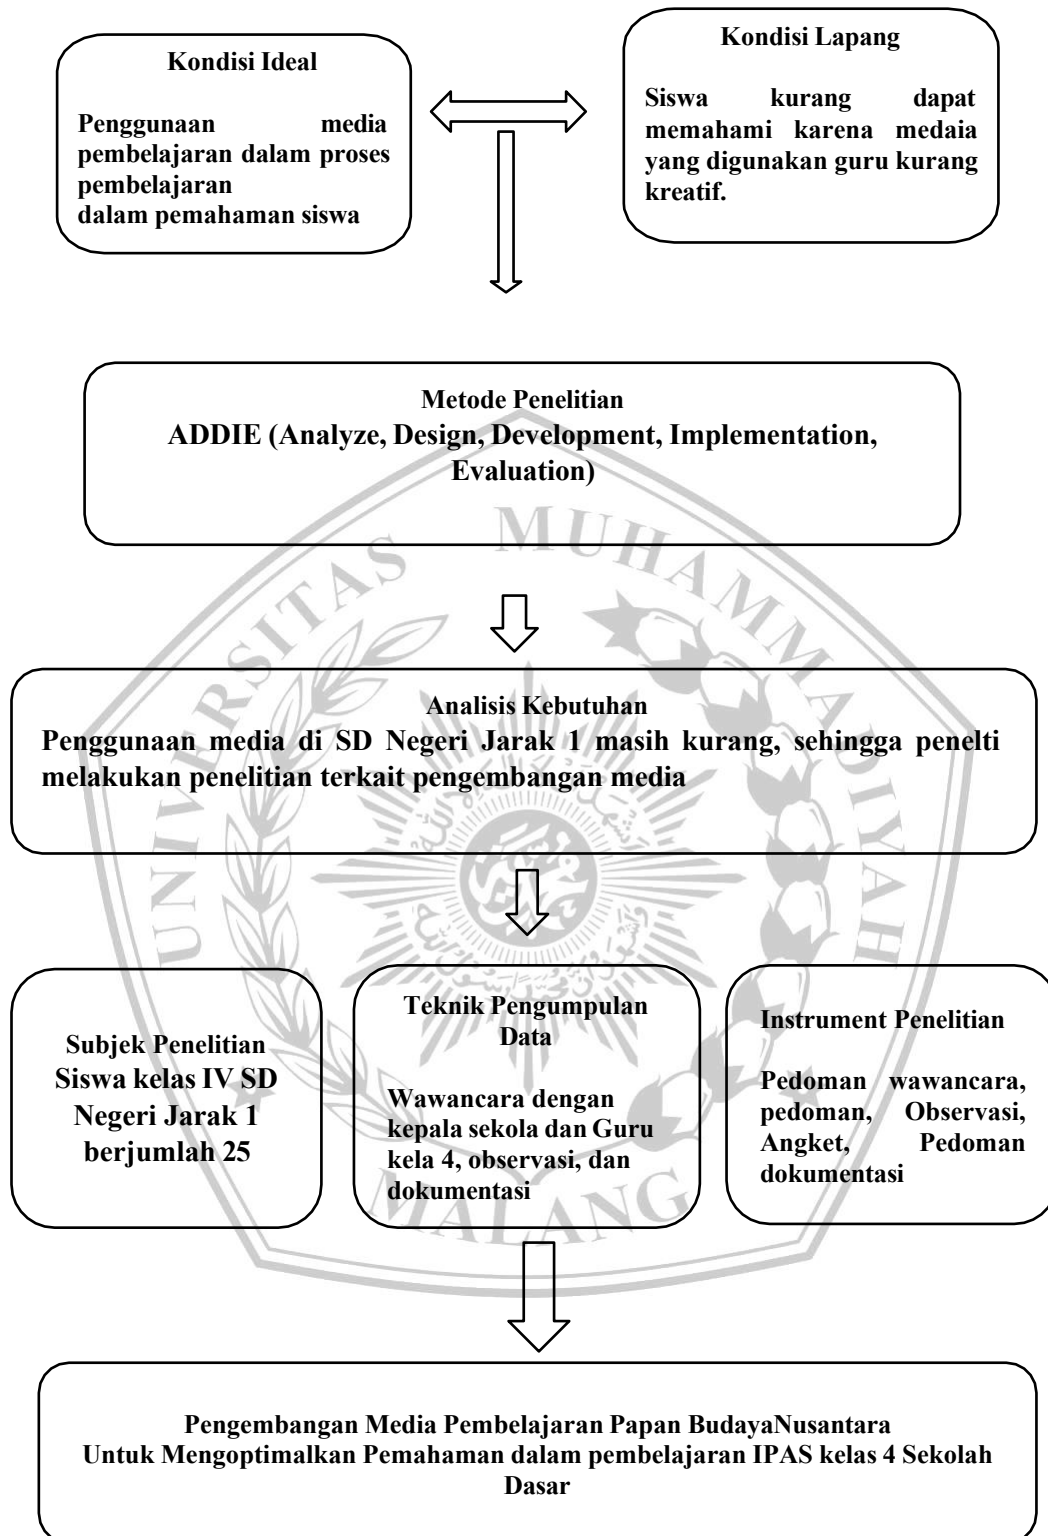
Kondisi Ideal

Penggunaan media pembelajaran dalam proses pembelajaran
dalam pemahaman siswa

Kondisi Lapang

Siswa kurang dapat memahami karena medaia yang digunakan guru kurang kreatif.

Metode Penelitian
ADDIE (Analyze, Design, Development, Implementation, Evaluation)

MUHAMMADIYAH

Analisis Kebutuhan
Penggunaan media di SD Negeri Jarak 1 masih kurang, sehingga penelti melakukan penelitian terkait pengembangan media

Subjek Penelitian
Siswa kelas IV SD Negeri Jarak 1 berjumlah 25

Teknik Pengumpulan Data

Wawancara dengan kepala sekola dan Guru kela 4, observasi, dan dokumentasi

Instrument Penelitian

Pedoman wawancara, pedoman, Observasi, Angket, Pedoman dokumentasi

MALANG

Pengembangan Media Pembelajaran Papan BudayaNusantara
Untuk Mengoptimalkan Pemahaman dalam pembelajaran IPAS kelas 4 Sekolah Dasar